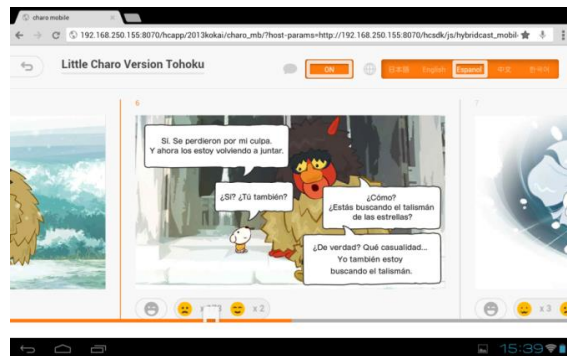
charo mobile

192.168.250.155:8070/hcapp/2013kokai/charo_mb/?host-params=http://192.168.250.155:8070/hcsdk/js/hybridcast_mobil

Little Charo Version Tohoku

ON

日本語 English Español 中文 한국어

6

Sí. Se perdieron por mi culpa. Y ahora los estoy volviendo a juntar.

¿Sí? ¿Tú también?

¿Cómo? ¿Estás buscando el talismán de las estrellas?

¿De verdad? Qué casualidad... Yo también estoy buscando el talismán.

x 2

x 3

7

15:39